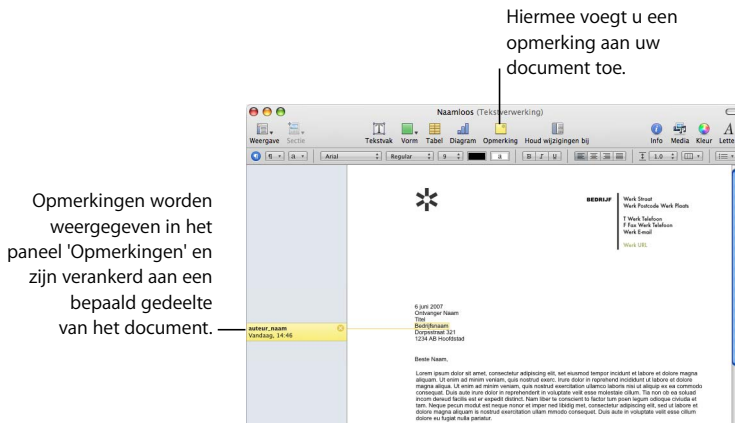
Hiermee voegt u een opmerking aan uw document toe.

Opmerkingen worden weergegeven in het paneel 'Opmerkingen' en zijn verankerd aan een bepaald gedeelte van het document.

Naamloos (Tekstverwerking)

Weergave Sectie Tekstvak Vorm Tabel Diagram Opmerking Houd wijzigingen bij Info Media Kleur Lette

Arial Regular 9 a B I U 1.0

auteur_naam
Vandaag, 14:46

BEDRIJF Werk Straat
Werk Postcode Werk Plaats

T Werk Telefoon
F Fax Werk Telefoon
Werk E-mail

Werk URL

6 juni 2007
Ontvanger Naam
Titel
Bedrijfsnaam
Dorpsstraat 321
1234 AB Hoofdstad

Beste Naam,

Lorem ipsum dolor sit amet, consectetur adipiscing elit, set eiusmod tempor incidunt et labore et dolore magna aliquam. Ut enim ad minim veniam, quis nostrud exerc. Irure dolor in reprehend incididunt ut labore et dolore magna aliqua. Ut enim ad minim veniam, quis nostrud exercitation ullamco laboris nisi ut aliquip ex ea commodo consequat. Duis aute irure dolor in reprehenderit in voluptate velit esse molestaie cillum. Tia non ob ea soluad incom derud facilis est er expedit distinct. Nam liber te conscient to factor tum poen legum odioque civiuda et tam. Neque pecun modut est neque nonor et imper ned libidig met, consectetur adipiscing elit, sed ut labore et dolore magna aliquam is nostrud exercitation ullam mmodo consequet. Duis aute in voluptate velit esse cillum dolore eu fugiat nulla pariatur.